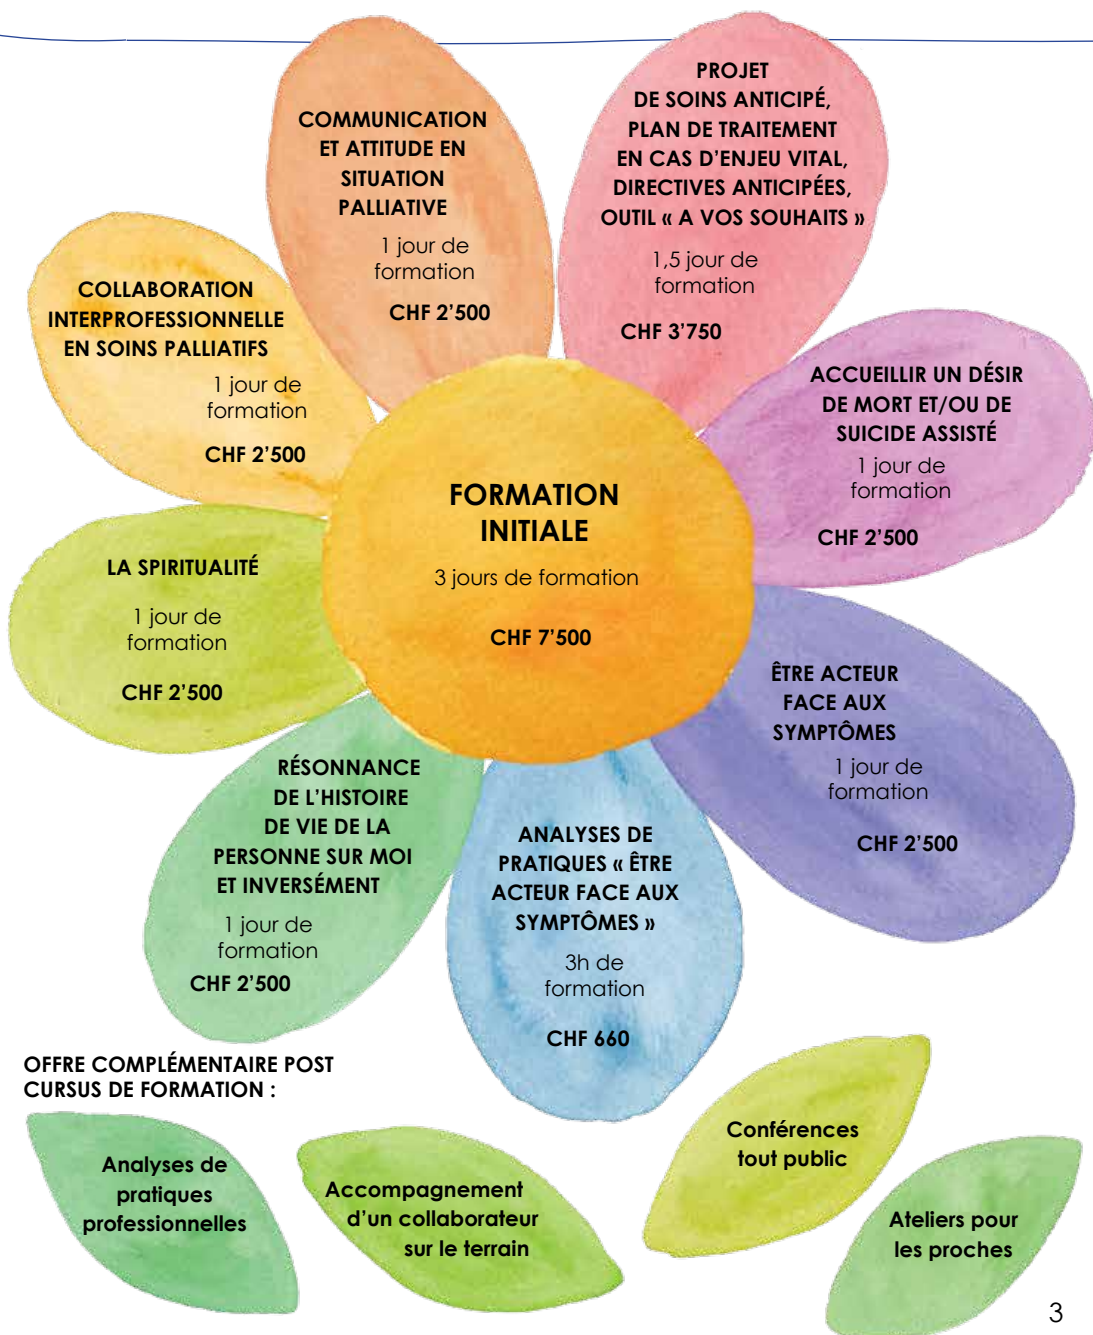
COMMUNICATION ET ATTITUDE EN SITUATION PALLIATIVE

1 jour de formation

CHF 2'500

PROJET DE SOINS ANTICIPÉ, PLAN DE TRAITEMENT EN CAS D'ENJEU VITAL, DIRECTIVES ANTICIPÉES, OUTIL « A VOS SOUHAITS »

1,5 jour de formation

CHF 3'750

COLLABORATION INTERPROFESSIONNELLE EN SOINS PALLIATIFS

1 jour de formation

CHF 2'500

ACCUEILLIR UN DÉSIR DE MORT ET/OU DE SUICIDE ASSISTÉ

1 jour de formation

CHF 2'500

FORMATION INITIALE

3 jours de formation

CHF 7'500

LA SPIRITUALITÉ

1 jour de formation

CHF 2'500

ÊTRE ACTEUR FACE AUX SYMPTÔMES

1 jour de formation

CHF 2'500

RÉSONNANCE DE L'HISTOIRE DE VIE DE LA PERSONNE SUR MOI ET INVERSÉMENT

1 jour de formation

CHF 2'500

ANALYSES DE PRATIQUES « ÊTRE ACTEUR FACE AUX SYMPTÔMES »

3h de formation

CHF 660

OFFRE COMPLÉMENTAIRE POST CURSUS DE FORMATION :

Analyses de pratiques professionnelles

Accompagnement d'un collaborateur sur le terrain

Conférences tout public

Ateliers pour les proches

3